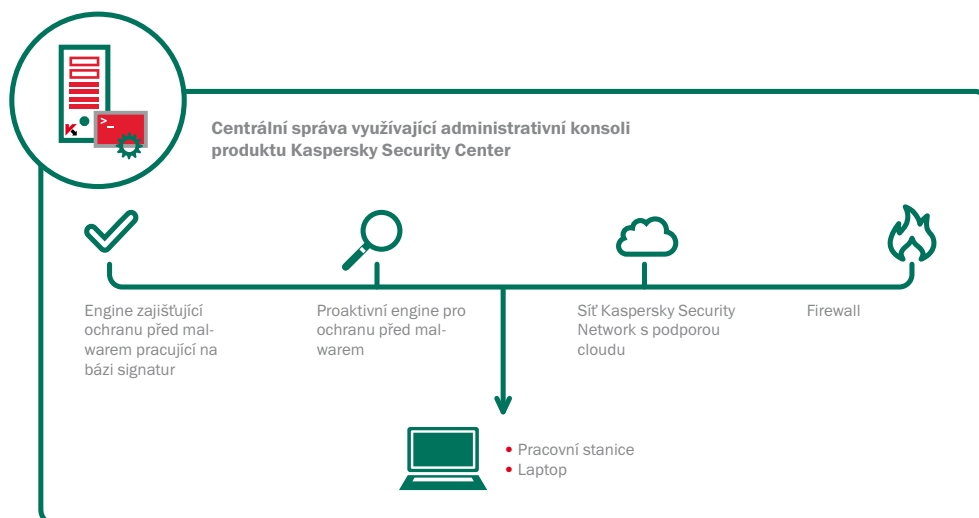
Centrální správa využívající administrativní konsoli produktu Kaspersky Security Center

Engine zajišťující ochranu před malwarem pracující na bázi signatur

Proaktivní engine pro ochranu před malwarem

Síť Kaspersky Security Network s podporou cloudu

Firewall

• Pracovní stanice
• Laptop